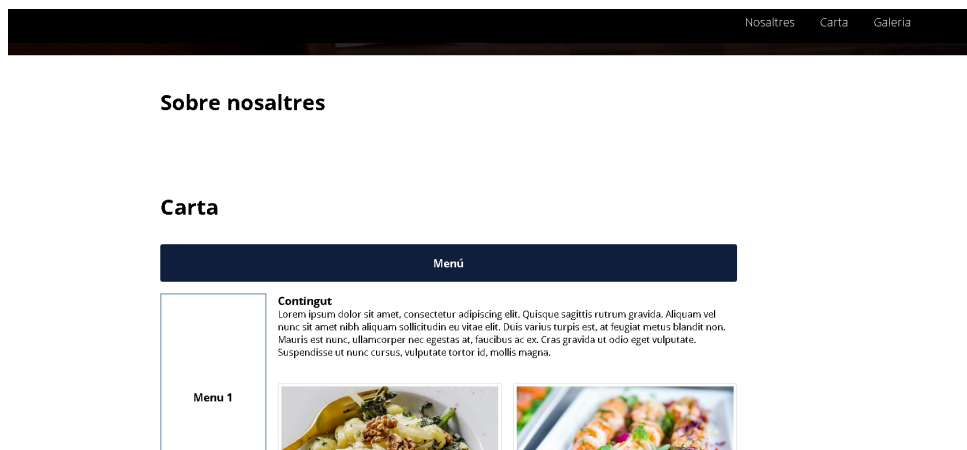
Nosaltres Carta Galeria

Sobre nosaltres

Carta

Menú

Menu 1

Contingut
Lorem ipsum dolor sit amet, consectetur adipiscing elit. Quisque sagittis rutrum gravida. Aliquam vel nunc sit amet nibh aliquam sollicitudin eu vitae elit. Duis varius turpis est, at feugiat metus blandit non. Mauris est nunc, ullamcorper nec egestas at, faucibus ac ex. Cras gravida ut odio eget vulputate. Suspendisse ut nunc cursus, vulputate tortor id, mollis magna.